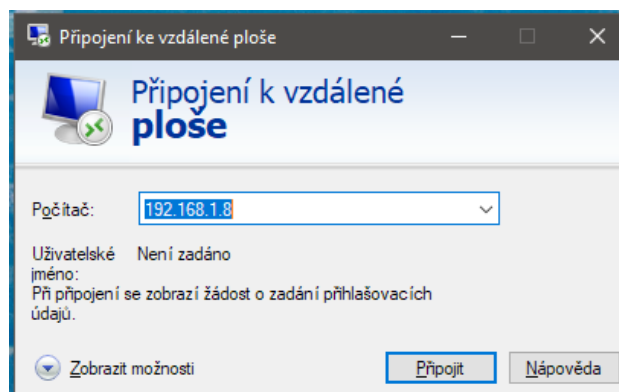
Připojení ke vzdálené ploše

Připojení k vzdálené ploše

Počítač: 192.168.1.8

Uživatelské jméno: Není zadáno

Při připojení se zobrazí žádost o zadání přihlašovacích údajů.

Zobrazit možnosti

Připojit

Nápověda